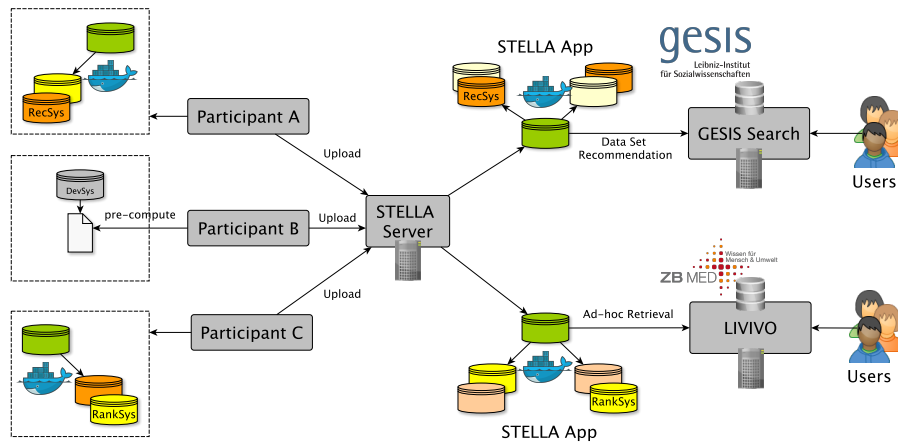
RecSys

DevSys

pre-compute

RankSys

Participant A

Participant B

Participant C

Upload

Upload

Upload

STELLA Server

STELLA App

RecSys

Data Set Recommendation

gesis
Leibniz-Institut für Sozialwissenschaften

GESIS Search

Users

Ad-hoc Retrieval

ZB MED
Wissen für Mensch & Umwelt

LIVIVO

Users

RankSys

STELLA App